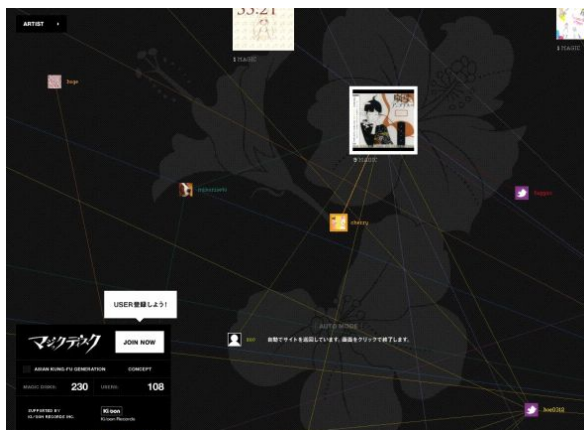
ARTIST

33.21

1 MAGIC

1 MAGIC

hoge

9 MAGIC

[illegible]

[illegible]

cheeky

USER登録しよう!

AUTO MODE

自動でサイトを巡回しています。画面をクリックで終了します。

マジックディスク

JOIN NOW

ASIAN KUNG-FU GENERATION

CONCEPT

MAGIC DISKS 230

USERS 108

SUPPORTED BY KI/OON RECORDS INC.

Ki/oon Ki/oon Records

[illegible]